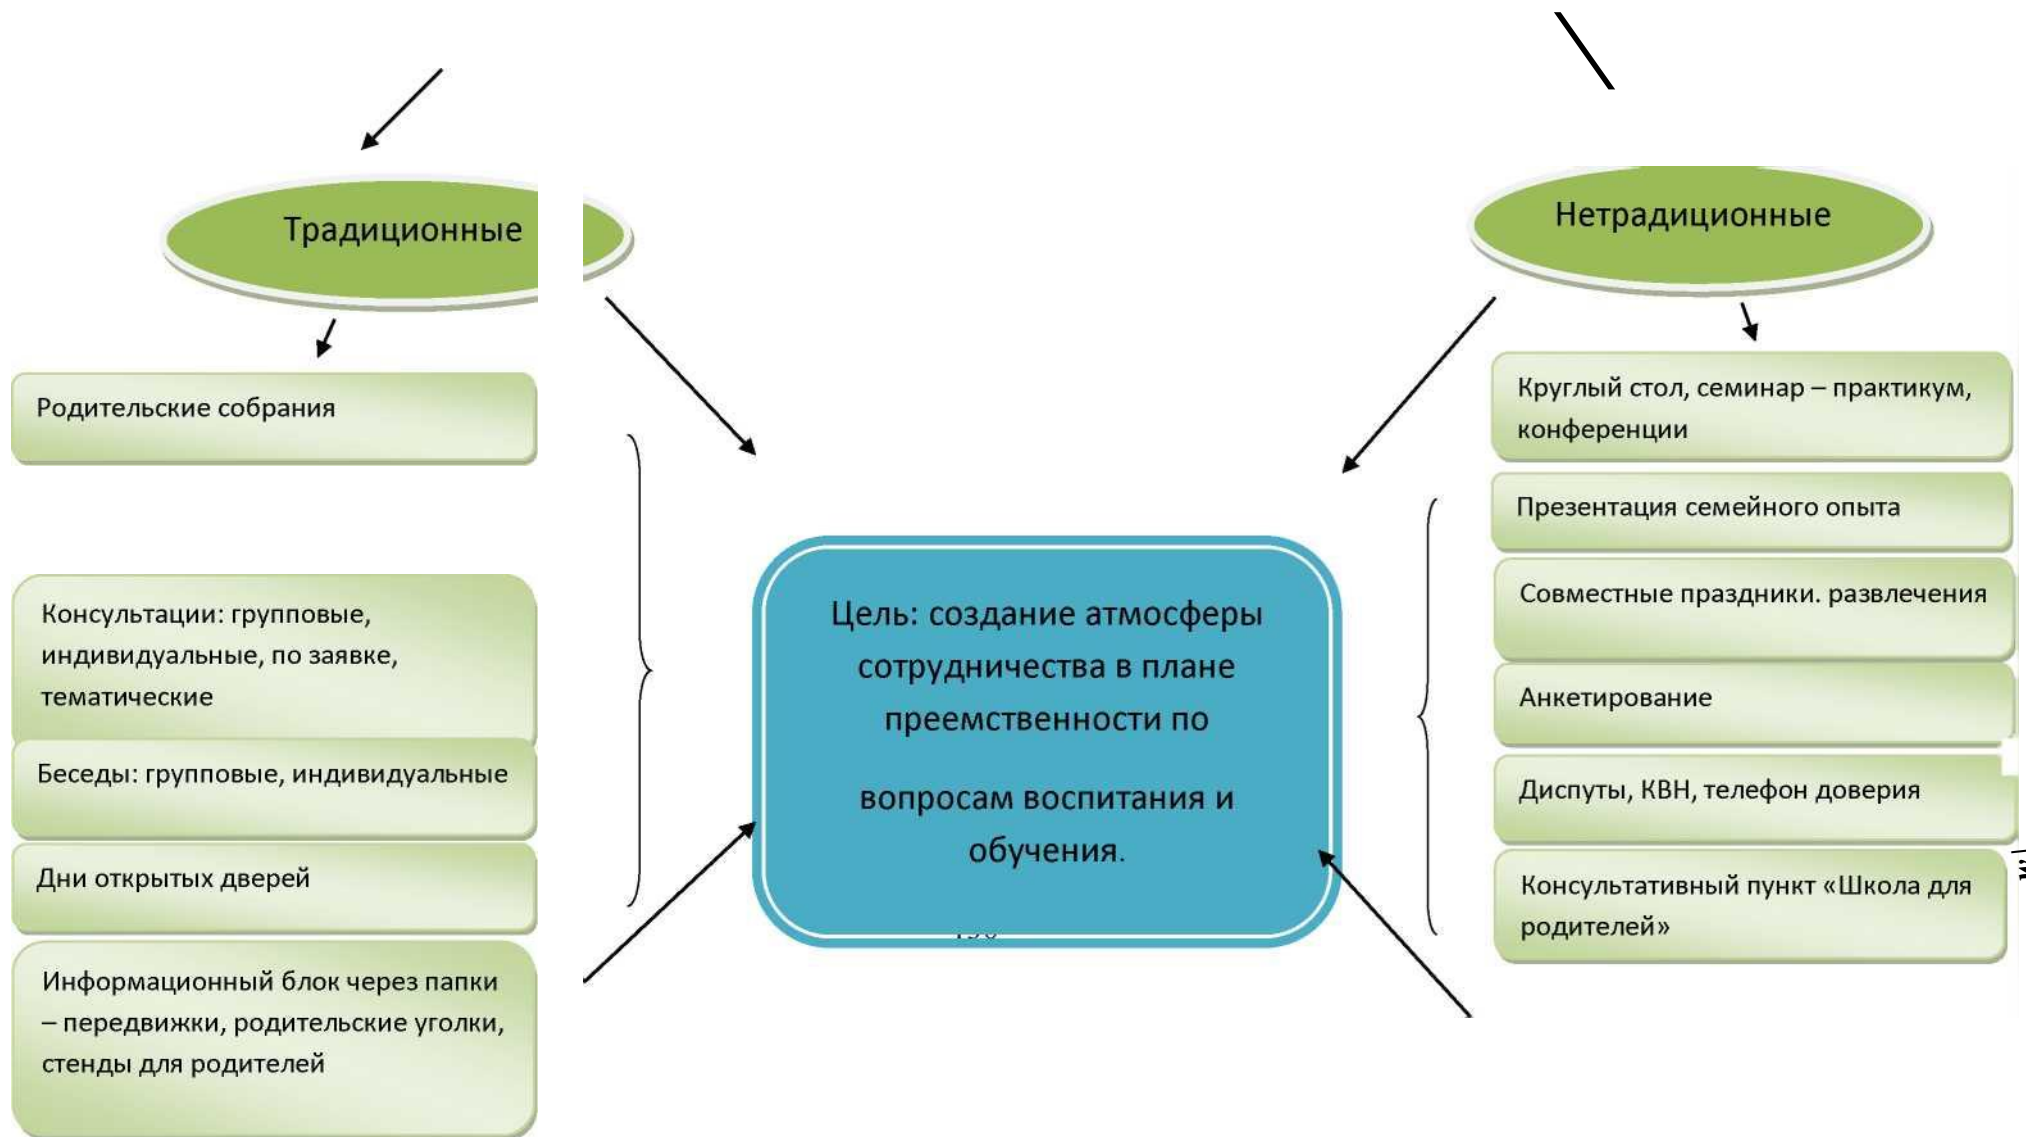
Традиционные

Родительские собрания

Консультации: групповые, индивидуальные, по заявке, тематические

Беседы: групповые, индивидуальные

Дни открытых дверей

Информационный блок через папки – передвижки, родительские уголки, стенды для родителей

Цель: создание атмосферы сотрудничества в плане преемственности по вопросам воспитания и обучения.

Нетрадиционные

Круглый стол, семинар – практикум, конференции

Презентация семейного опыта

Совместные праздники. развлечения

Анкетирование

Диспуты, КВН, телефон доверия

Консультативный пункт «Школа для родителей»